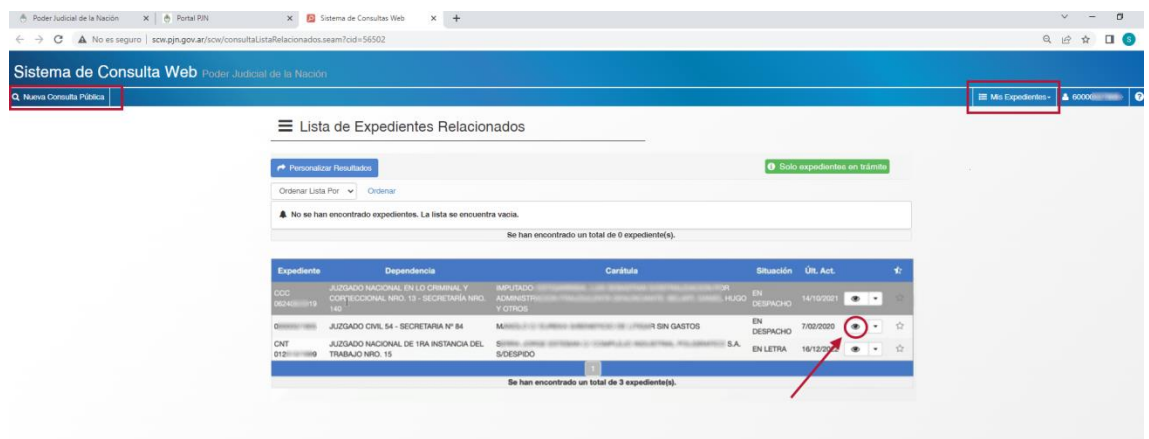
Poder Judicial de la Nación × Portal PJN × Sistema de Consultas Web × +

No es seguro | scw.pjn.gov.ar/scw/consultaListaRelacionados.seam?cid=56502

Sistema de Consulta Web Poder Judicial de la Nación

Nueva Consulta Pública

Mis Expedientes 60000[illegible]

Lista de Expedientes Relacionados

Personalizar Resultados

Solo expedientes en trámite

Ordenar Lista Por Ordenar

No se han encontrado expedientes. La lista se encuentra vacia.

Se han encontrado un total de 0 expediente(s).

| Expediente | Dependencia | Carátula | Situación | Últ. Act. | |
|---|---|---|---|---|---|
| CCC 0624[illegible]19 | JUZGADO NACIONAL EN LO CRIMINAL Y CORRECCIONAL NRO. 13 - SECRETARÍA NRO. 140 | IMPUTADO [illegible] POR ADMINISTR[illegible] HUGO Y OTROS | EN DESPACHO | 14/10/2021 | |
| 0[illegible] | JUZGADO CIVIL 54 - SECRETARIA Nº 84 | M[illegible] SIN GASTOS | EN DESPACHO | 7/02/2020 | |
| CNT 012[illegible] | JUZGADO NACIONAL DE 1RA INSTANCIA DEL TRABAJO NRO. 15 | S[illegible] S.A. S/DESPIDO | EN LETRA | 16/12/20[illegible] | |

1

Se han encontrado un total de 3 expediente(s).